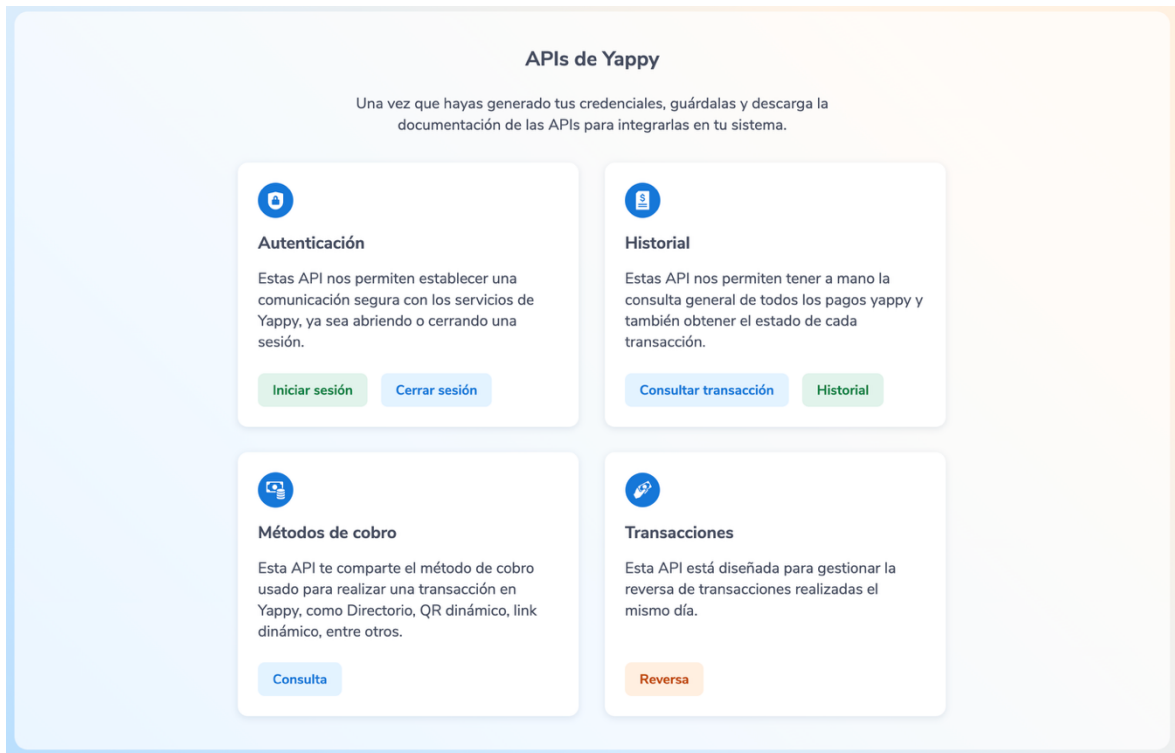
APIs de Yappy

Una vez que hayas generado tus credenciales, guárdalas y descarga la documentación de las APIs para integrarlas en tu sistema.

Autenticación

Estas API nos permiten establecer una comunicación segura con los servicios de Yappy, ya sea abriendo o cerrando una sesión.

Iniciar sesión

Cerrar sesión

Historial

Estas API nos permiten tener a mano la consulta general de todos los pagos yappy y también obtener el estado de cada transacción.

Consultar transacción

Historial

Métodos de cobro

Esta API te comparte el método de cobro usado para realizar una transacción en Yappy, como Directorio, QR dinámico, link dinámico, entre otros.

Consulta

Transacciones

Esta API está diseñada para gestionar la reversa de transacciones realizadas el mismo día.

Reversa